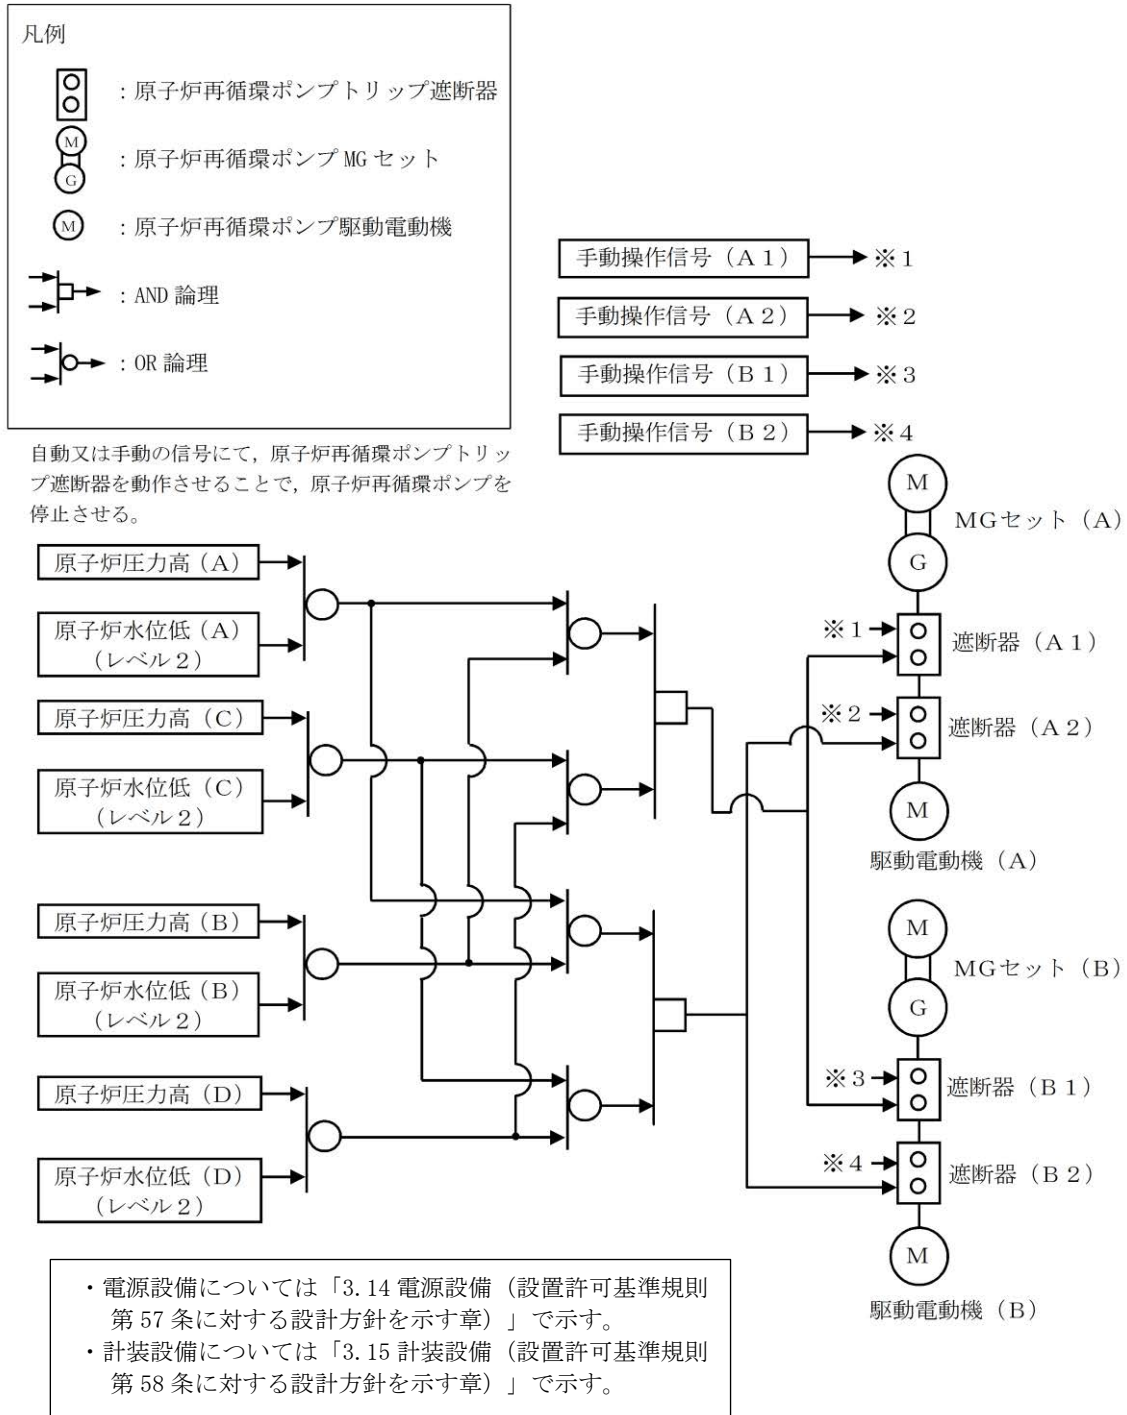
凡例

：原子炉再循環ポンプトリップ遮断器

M
G
：原子炉再循環ポンプ MG セット

M
：原子炉再循環ポンプ駆動電動機

：AND 論理

：OR 論理

手動操作信号（A１） ※１

手動操作信号（A２） ※２

手動操作信号（B１） ※３

手動操作信号（B２） ※４

自動又は手動の信号にて，原子炉再循環ポンプトリップ遮断器を動作させることで，原子炉再循環ポンプを停止させる。

原子炉圧力高（A）

原子炉水位低（A）（レベル２）

原子炉圧力高（C）

原子炉水位低（C）（レベル２）

原子炉圧力高（B）

原子炉水位低（B）（レベル２）

原子炉圧力高（D）

原子炉水位低（D）（レベル２）

M

MGセット（A）

G

※１

遮断器（A１）

※２

遮断器（A２）

M

駆動電動機（A）

M

MGセット（B）

G

※３

遮断器（B１）

※４

遮断器（B２）

M

駆動電動機（B）

・電源設備については「3.14 電源設備（設置許可基準規則第 57 条に対する設計方針を示す章）」で示す。
・計装設備については「3.15 計装設備（設置許可基準規則第 58 条に対する設計方針を示す章）」で示す。